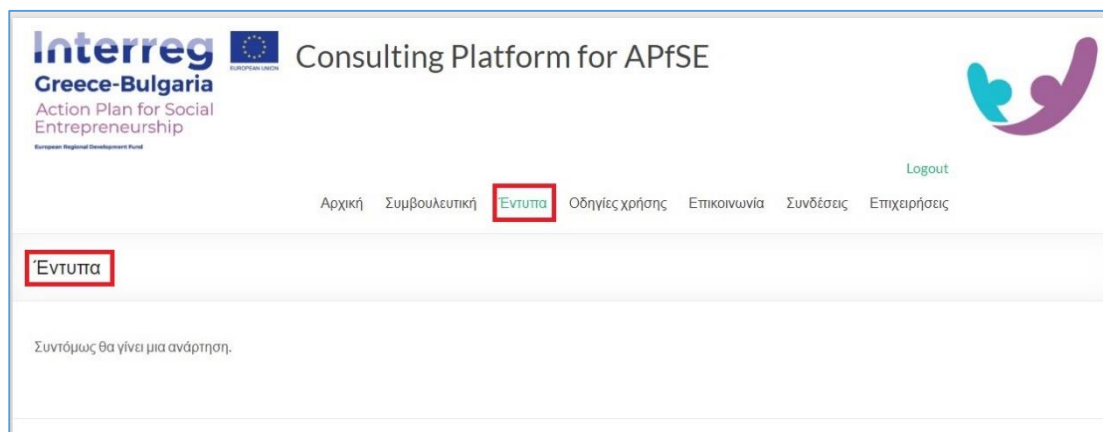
Interreg
Greece-Bulgaria
Action Plan for Social Entrepreneurship
European Regional Development Fund

EUROPEAN UNION

Consulting Platform for APfSE

Logout

Αρχική Συμβουλευτική Έντυπα Οδηγίες χρήσης Επικοινωνία Συνδέσεις Επιχειρήσεις

Έντυπα

Συντόμως θα γίνει μια ανάρτηση.